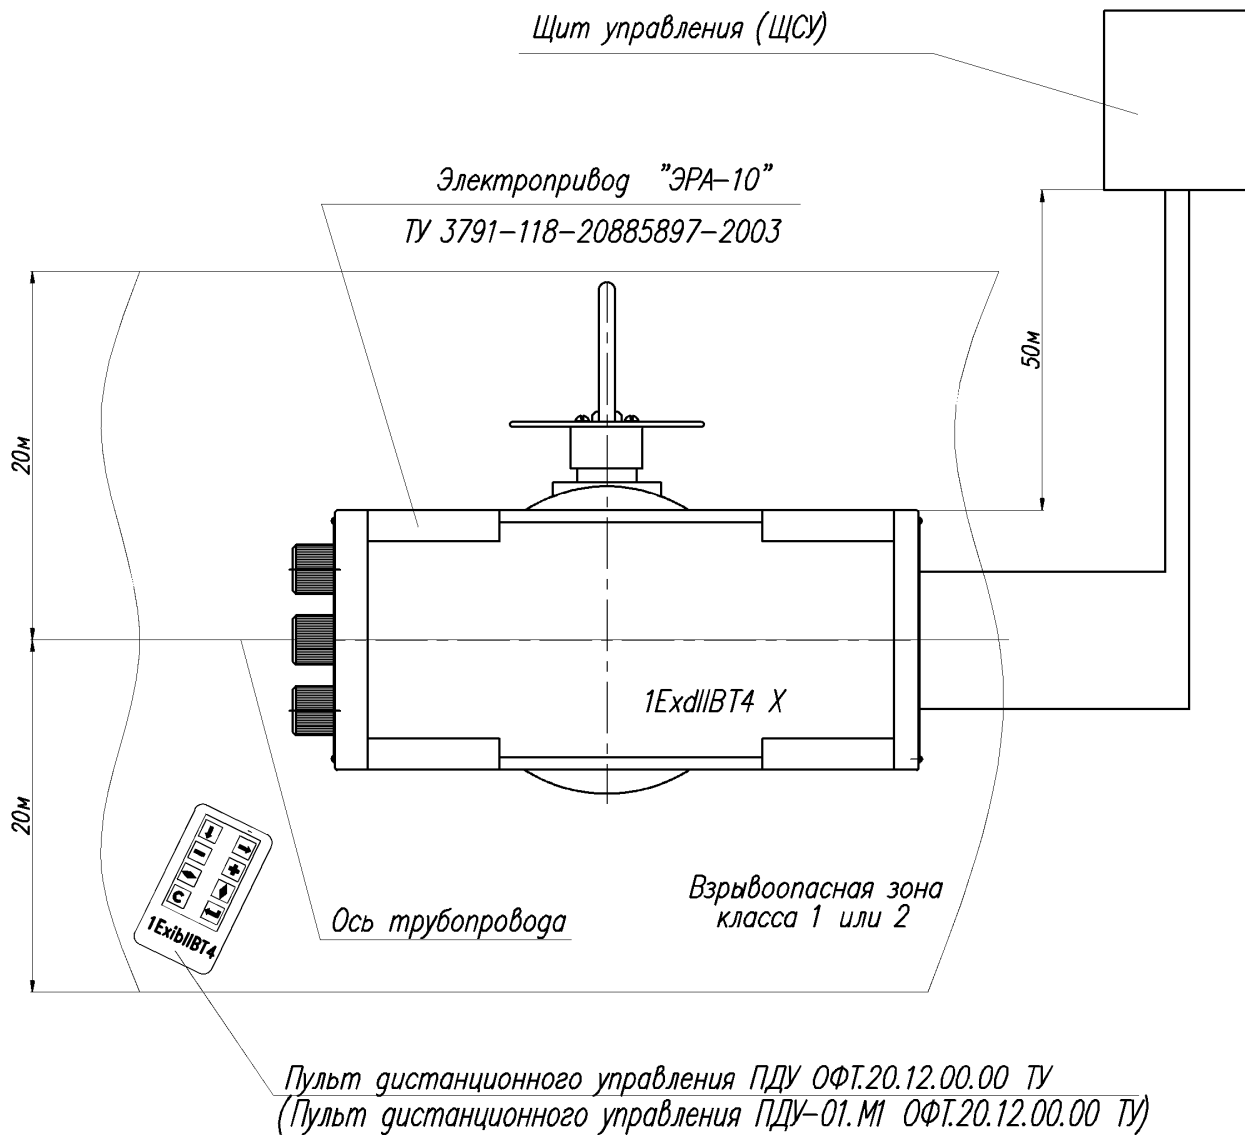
Щит управления (ЩСУ)

Электропривод "ЭРА-10"

ТУ 3791-118-20885897-2003

50м

20м

20м

1ExdIIBT4 X

C

1ExibIIBT4

Ось трубопровода

Взрывоопасная зона
класса 1 или 2

Пульт дистанционного управления ПДУ ОФТ.20.12.00.00 ТУ
(Пульт дистанционного управления ПДУ-01.М1 ОФТ.20.12.00.00 ТУ)